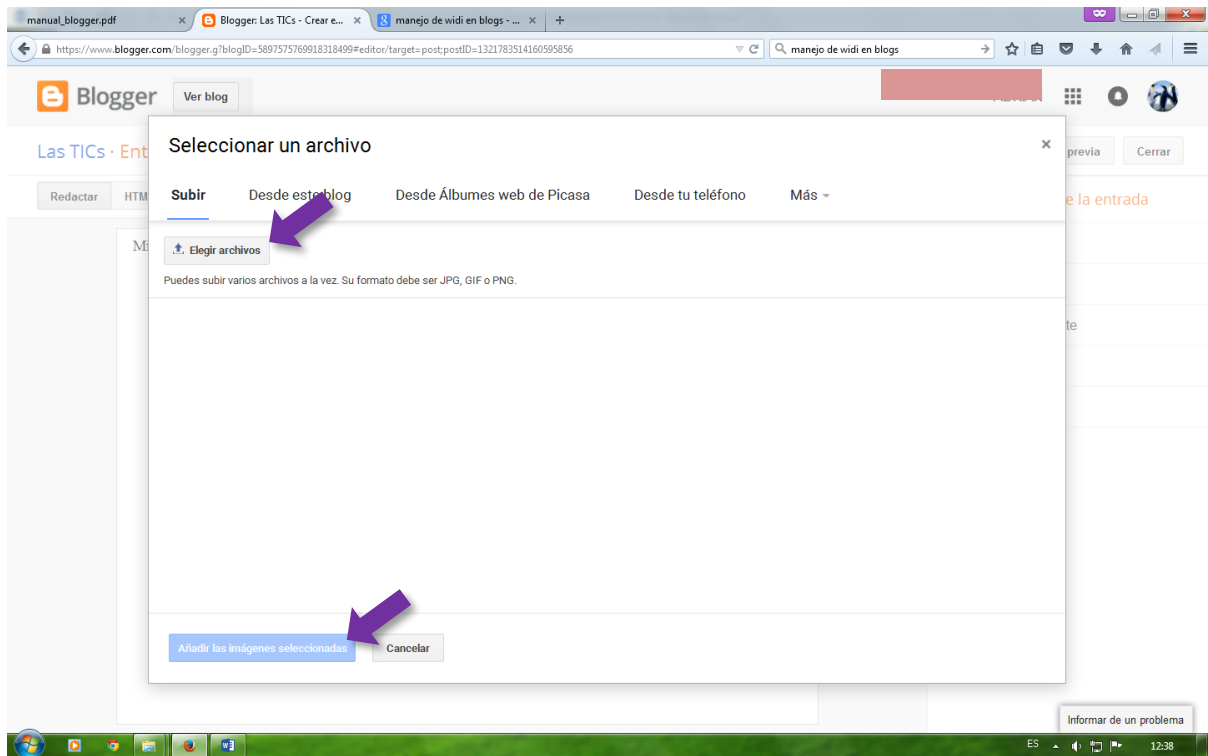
manual_blogger.pdf
Blogger: Las TICs - Crear e...
manejo de widi en blogs - ...
https://www.blogger.com/blogger.g?blogID=5897575769918318499#editor/target=post;postID=1321783514160595856
manejo de widi en blogs

Blogger
Ver blog

Las TICs · Ent
previa
Cerrar
Redactar
HTM
Mi
e la entrada
te

Seleccionar un archivo
×
Subir
Desde este blog
Desde Álbumes web de Picasa
Desde tu teléfono
Más
Elegir archivos
Puedes subir varios archivos a la vez. Su formato debe ser JPG, GIF o PNG.

Añadir las imágenes seleccionadas
Cancelar

Informar de un problema
ES
12:38